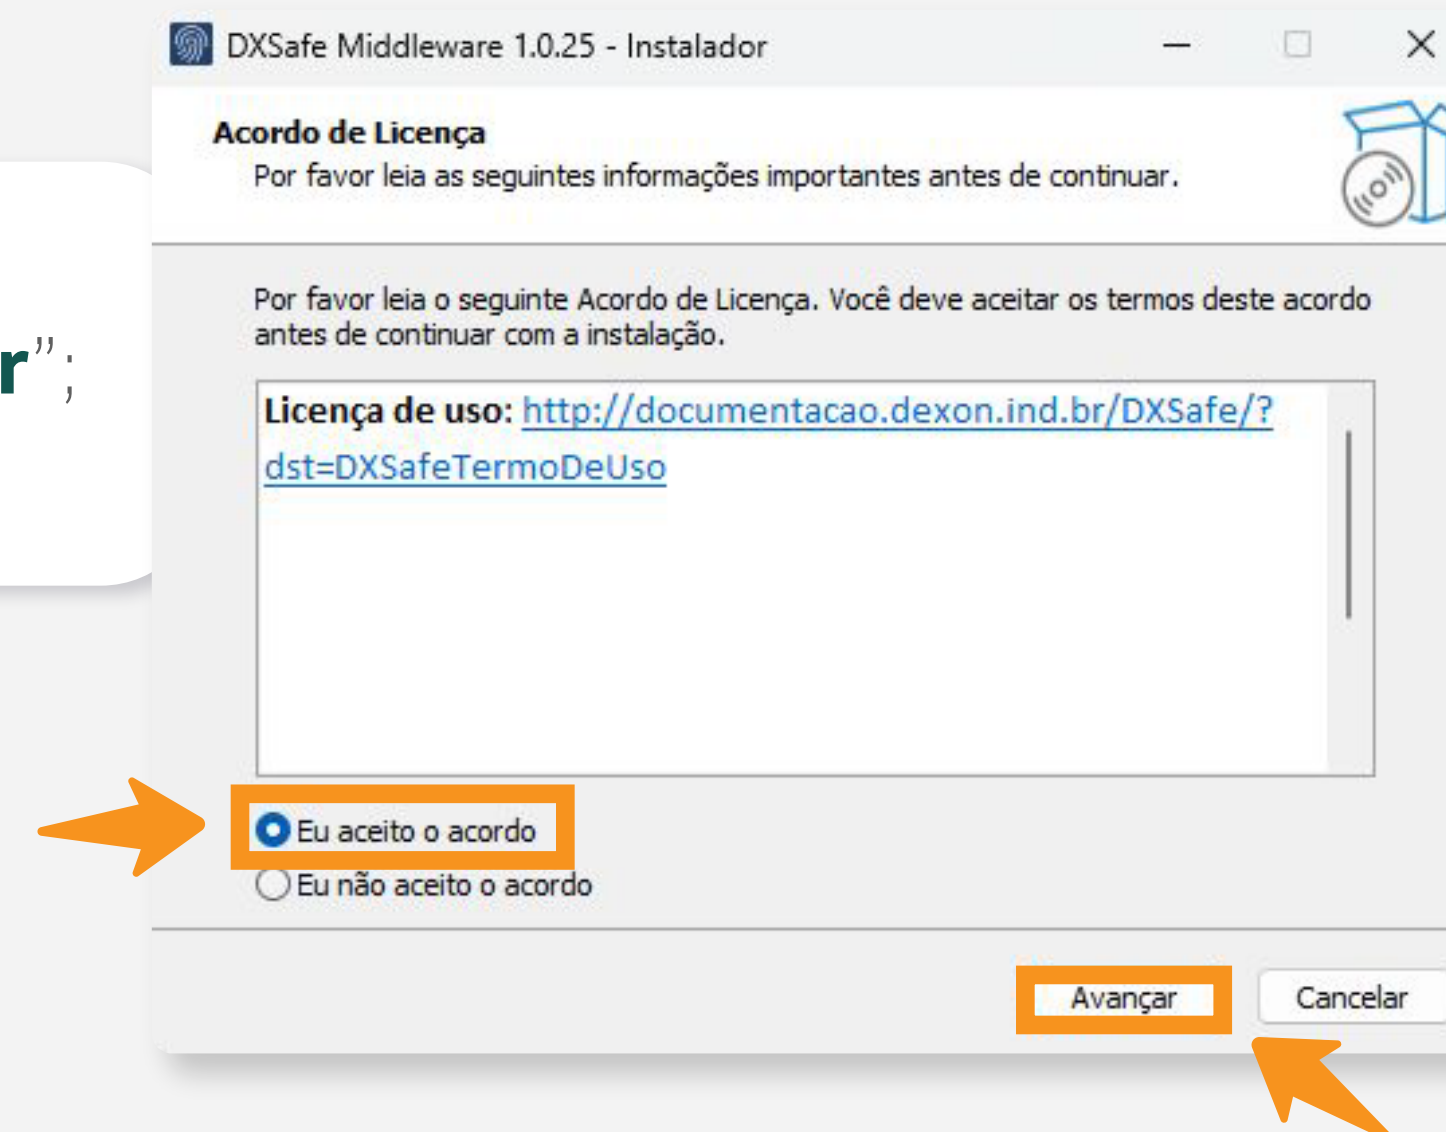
r";

DXSafe Middleware 1.0.25 - Instalador

Acordo de Licença
Por favor leia as seguintes informações importantes antes de continuar.

Por favor leia o seguinte Acordo de Licença. Você deve aceitar os termos deste acordo antes de continuar com a instalação.

Licença de uso: http://documentacao.dexon.ind.br/DXSafe/?dst=DXSafeTermoDeUso

Eu aceito o acordo
Eu não aceito o acordo

Avançar
Cancelar